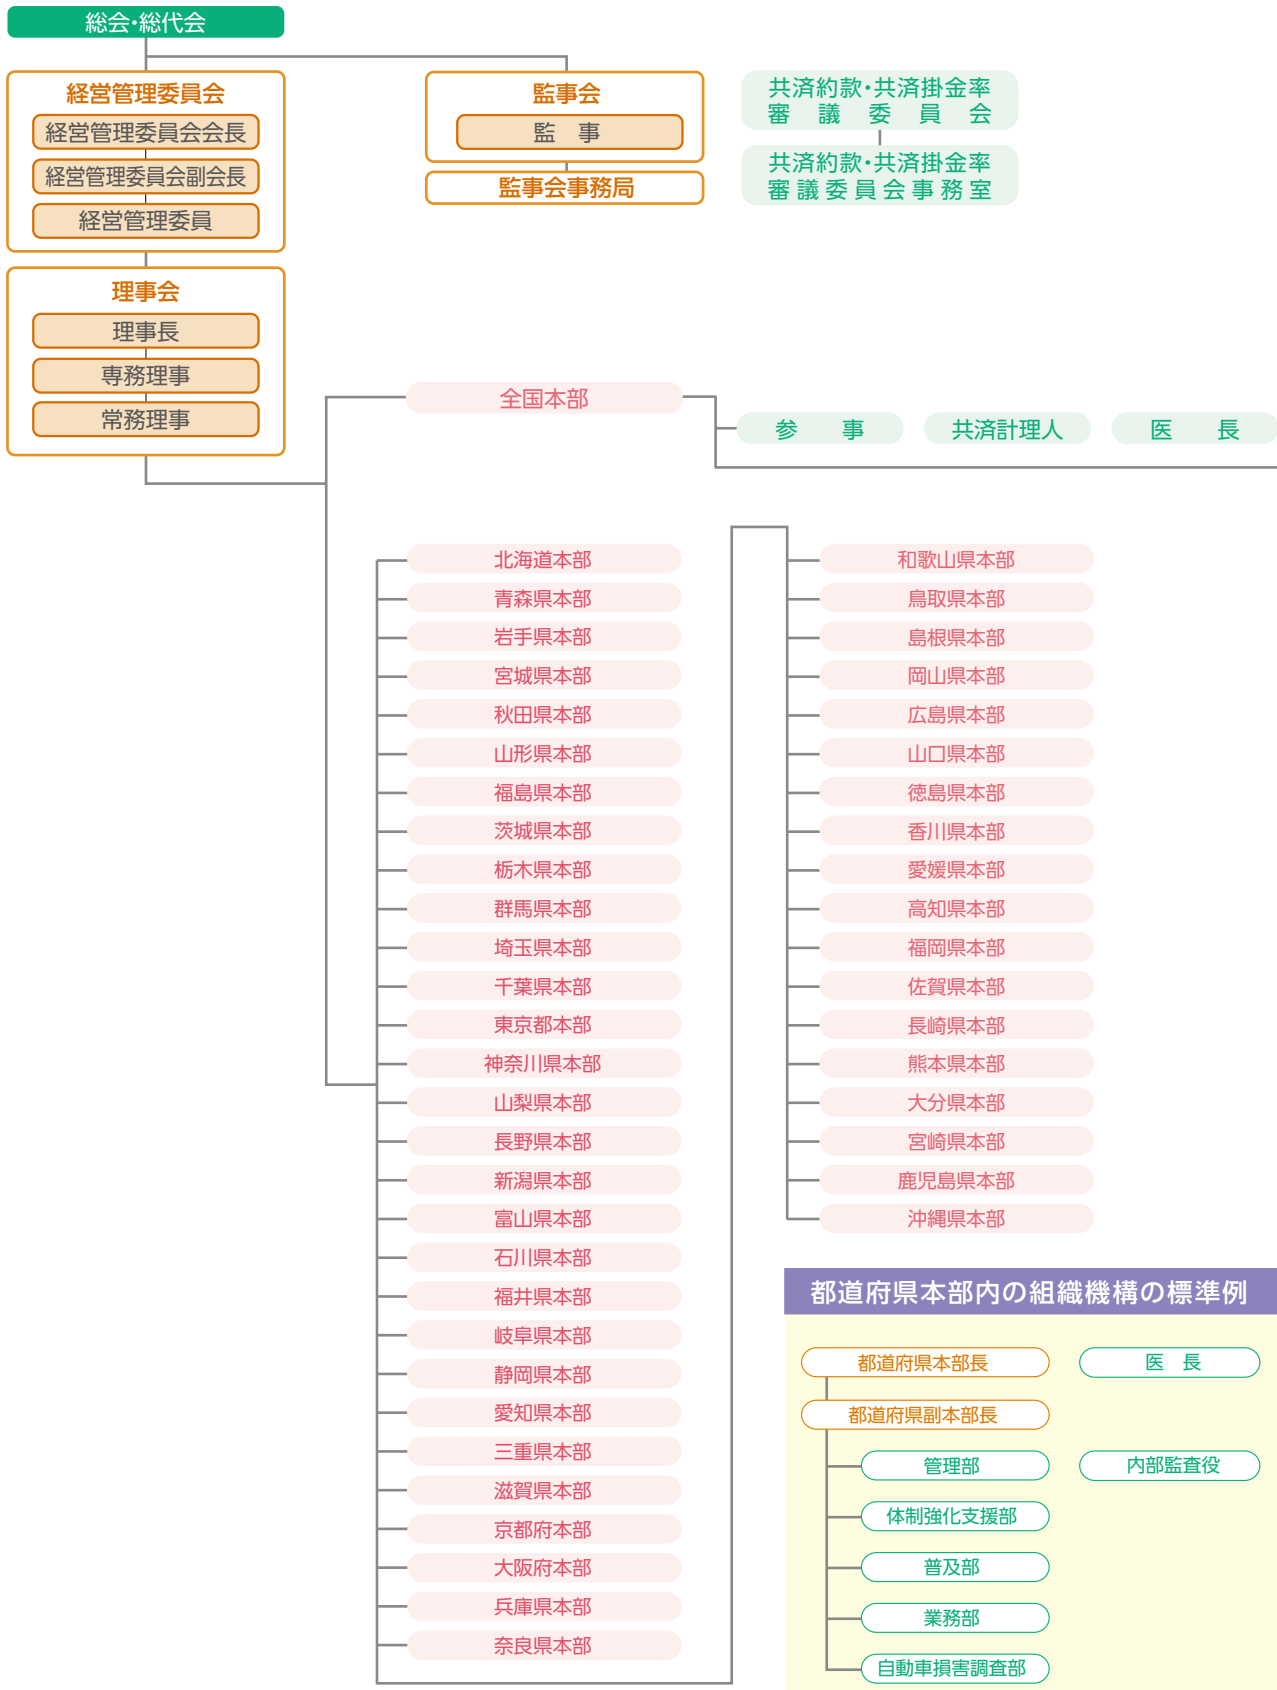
総会・総代会

経営管理委員会
経営管理委員会会長
経営管理委員会副会長
経営管理委員

監事会
監　事
監事会事務局

共済約款・共済掛金率審議委員会
共済約款・共済掛金率審議委員会事務室

理事会
理事長
専務理事
常務理事

全国本部

参　事
共済計理人
医　長

北海道本部
青森県本部
岩手県本部
宮城県本部
秋田県本部
山形県本部
福島県本部
茨城県本部
栃木県本部
群馬県本部
埼玉県本部
千葉県本部
東京都本部
神奈川県本部
山梨県本部
長野県本部
新潟県本部
富山県本部
石川県本部
福井県本部
岐阜県本部
静岡県本部
愛知県本部
三重県本部
滋賀県本部
京都府本部
大阪府本部
兵庫県本部
奈良県本部

和歌山県本部
鳥取県本部
島根県本部
岡山県本部
広島県本部
山口県本部
徳島県本部
香川県本部
愛媛県本部
高知県本部
福岡県本部
佐賀県本部
長崎県本部
熊本県本部
大分県本部
宮崎県本部
鹿児島県本部
沖縄県本部

都道府県本部内の組織機構の標準例

都道府県本部長
医　長
都道府県副本部長
管理部
内部監査役
体制強化支援部
普及部
業務部
自動車損害調査部